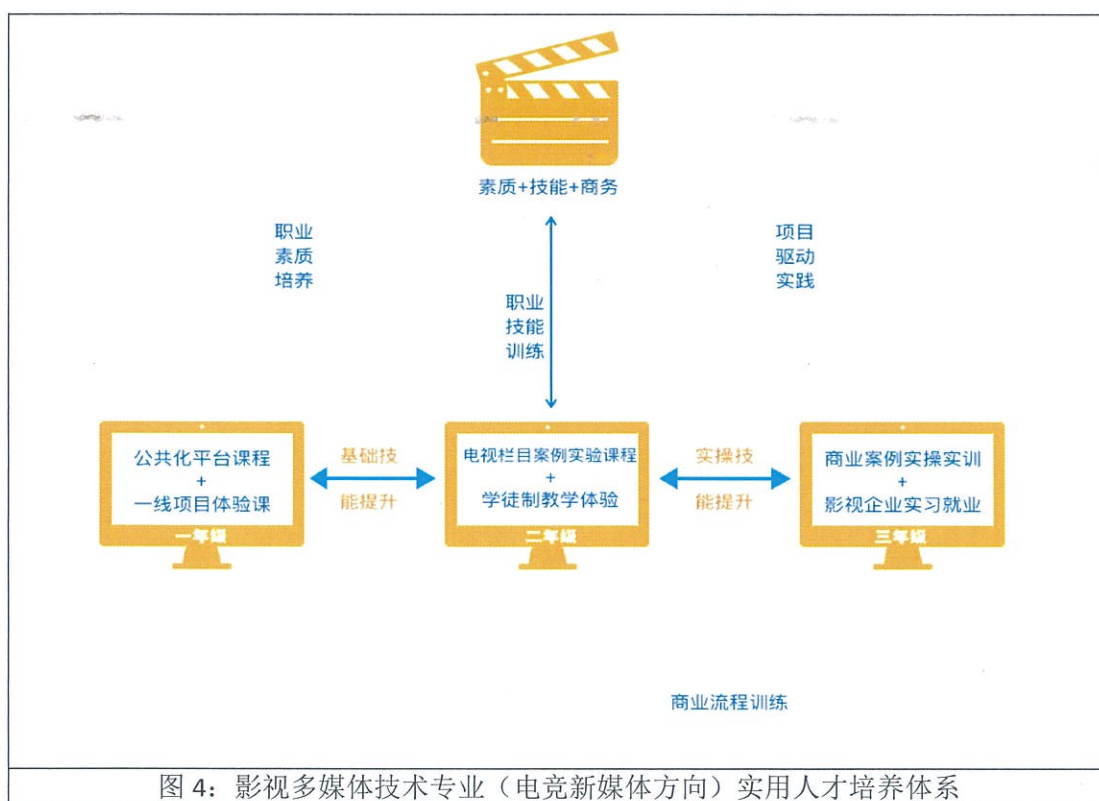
素质+技能+商务

职业
素质
培养

项目
驱动
实践

职业
技能
训练

公共化平台课程
+
一线项目体验课
一年级

基础技
能提升

电视栏目案例实验课程
+
学徒制教学体验
二年级

实操技
能提升

商业案例实操实训
+
影视企业实习就业
三年级

商业流程训练

图 4：影视多媒体技术专业（电竞新媒体方向）实用人才培养体系